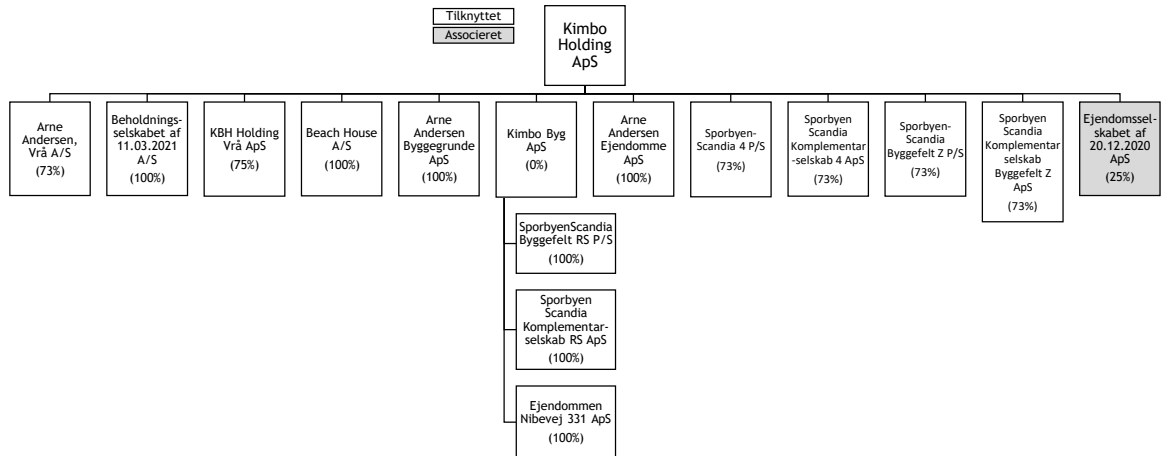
Tilknyttet
Associeret

Kimbo Holding ApS

Arne Andersen, Vrå A/S
(73%)

Beholdningsselskabet af 11.03.2021 A/S
(100%)

KBH Holding Vrå ApS
(75%)

Beach House A/S
(100%)

Arne Andersen Byggegrunde ApS
(100%)

Kimbo Byg ApS
(0%)

Arne Andersen Ejendomme ApS
(100%)

Sporbyen-Scandia 4 P/S
(73%)

Sporbyen Scandia Komplementar-selskab 4 ApS
(73%)

Sporbyen-Scandia Byggefelt Z P/S
(73%)

Sporbyen Scandia Komplementar selskab Byggefelt Z ApS
(73%)

Ejendomsselskabet af 20.12.2020 ApS
(25%)

SporbyenScandia Byggefelt RS P/S
(100%)

Sporbyen Scandia Komplementarselskab RS ApS
(100%)

Ejendommen Nibevej 331 ApS
(100%)